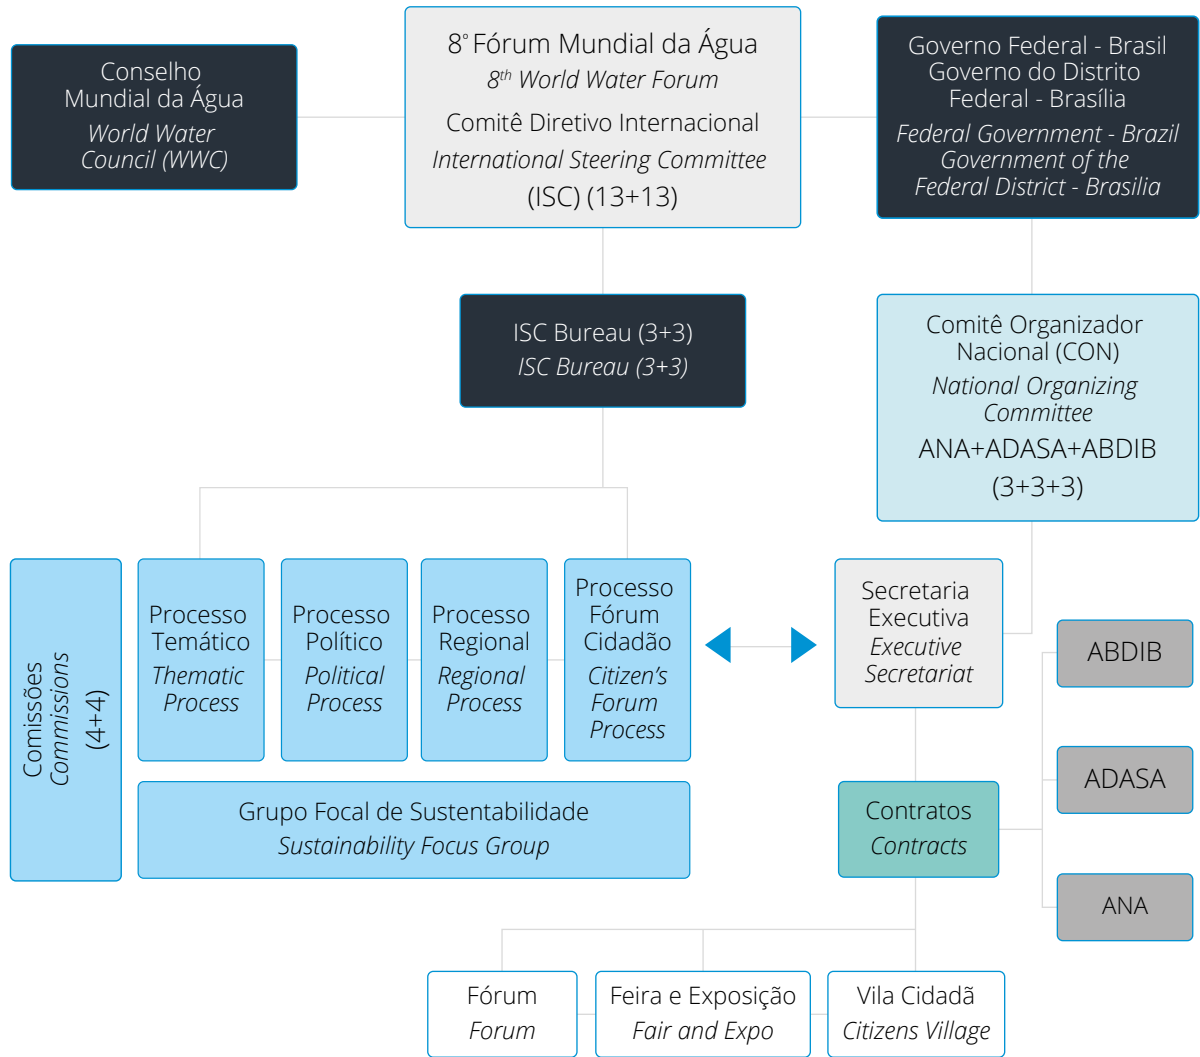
Conselho Mundial da Água
World Water Council (WWC)

8° Fórum Mundial da Água
$8^{th}$ World Water Forum
Comitê Diretivo Internacional
International Steering Committee
(ISC) (13+13)

Governo Federal - Brasil
Governo do Distrito Federal - Brasília
Federal Government - Brazil
Government of the Federal District - Brasilia

ISC Bureau (3+3)
ISC Bureau (3+3)

Comitê Organizador Nacional (CON)
National Organizing Committee
ANA+ADASA+ABDIB
(3+3+3)

Comissões
Commissions
(4+4)

Processo Temático
Thematic Process

Processo Político
Political Process

Processo Regional
Regional Process

Processo Fórum Cidadão
Citizen's Forum Process

Secretaria Executiva
Executive Secretariat

ABDIB

ADASA

ANA

Grupo Focal de Sustentabilidade
Sustainability Focus Group

Contratos
Contracts

Fórum
Forum

Feira e Exposição
Fair and Expo

Vila Cidadã
Citizens Village